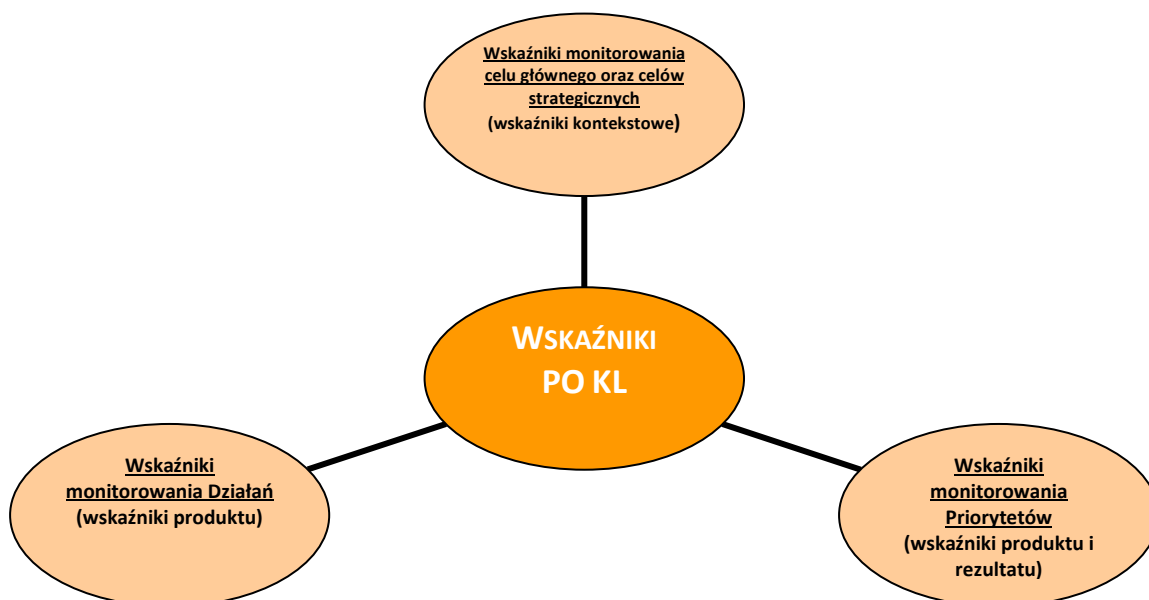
Wskaźniki monitorowania celu głównego oraz celów strategicznych
(wskaźniki kontekstowe)

WSKAŹNIKI PO KL

Wskaźniki monitorowania Działań
(wskaźniki produktu)

Wskaźniki monitorowania Priorytetów
(wskaźniki produktu i rezultatu)